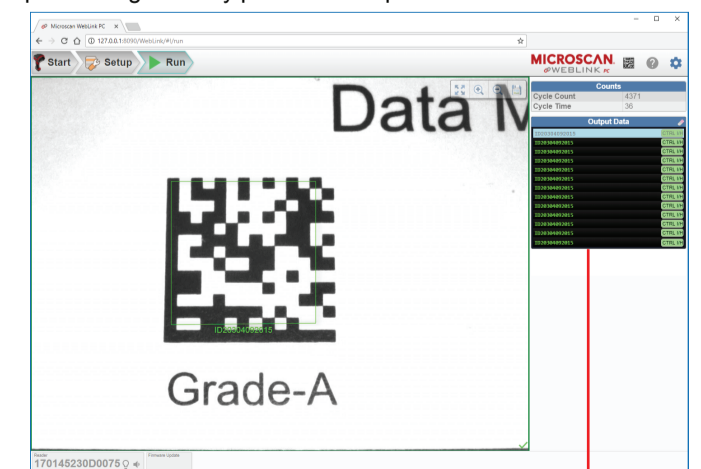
Microscan WebLink PC ×

127.0.0.1:8090/WebLink/#!/run

Start Setup Run

MICROSCAN. WEBLINK PC

Data M

ID20304092015

Grade-A

Counts

Cycle Count 4371

Cycle Time 36

Output Data

ID20304092015 CTRL LF

ID20304092015 CTRL LF

ID20304092015 CTRL LF

ID20304092015 CTRL LF

ID20304092015 CTRL LF

ID20304092015 CTRL LF

ID20304092015 CTRL LF

ID20304092015 CTRL LF

ID20304092015 CTRL LF

ID20304092015 CTRL LF

ID20304092015 CTRL LF

ID20304092015 CTRL LF

ID20304092015 CTRL LF

ID20304092015 CTRL LF

Reader

170145230D0075

Firmware Update